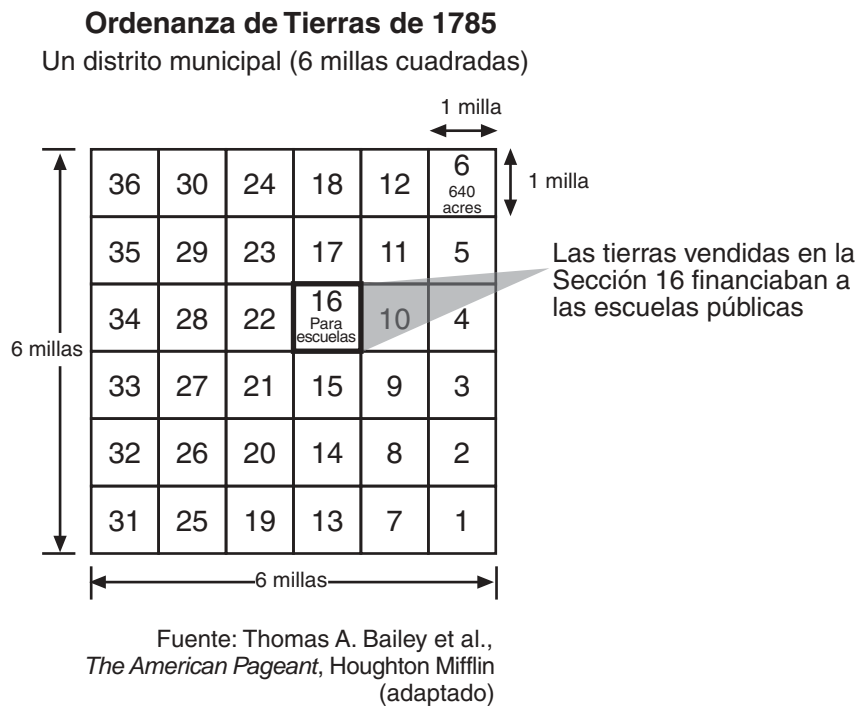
**Ordenanza de Tierras de 1785**

Un distrito municipal (6 millas cuadradas)

1 milla

1 milla

| 36 | 30 | 24 | 18 | 12 | 6 640 acres |
|---|---|---|---|---|---|
| 35 | 29 | 23 | 17 | 11 | 5 |
| 34 | 28 | 22 | 16 Para escuelas | 10 | 4 |
| 33 | 27 | 21 | 15 | 9 | 3 |
| 32 | 26 | 20 | 14 | 8 | 2 |
| 31 | 25 | 19 | 13 | 7 | 1 |

Las tierras vendidas en la Sección 16 financiaban a las escuelas públicas

6 millas

6 millas

Fuente: Thomas A. Bailey et al., *The American Pageant*, Houghton Mifflin (adaptado)